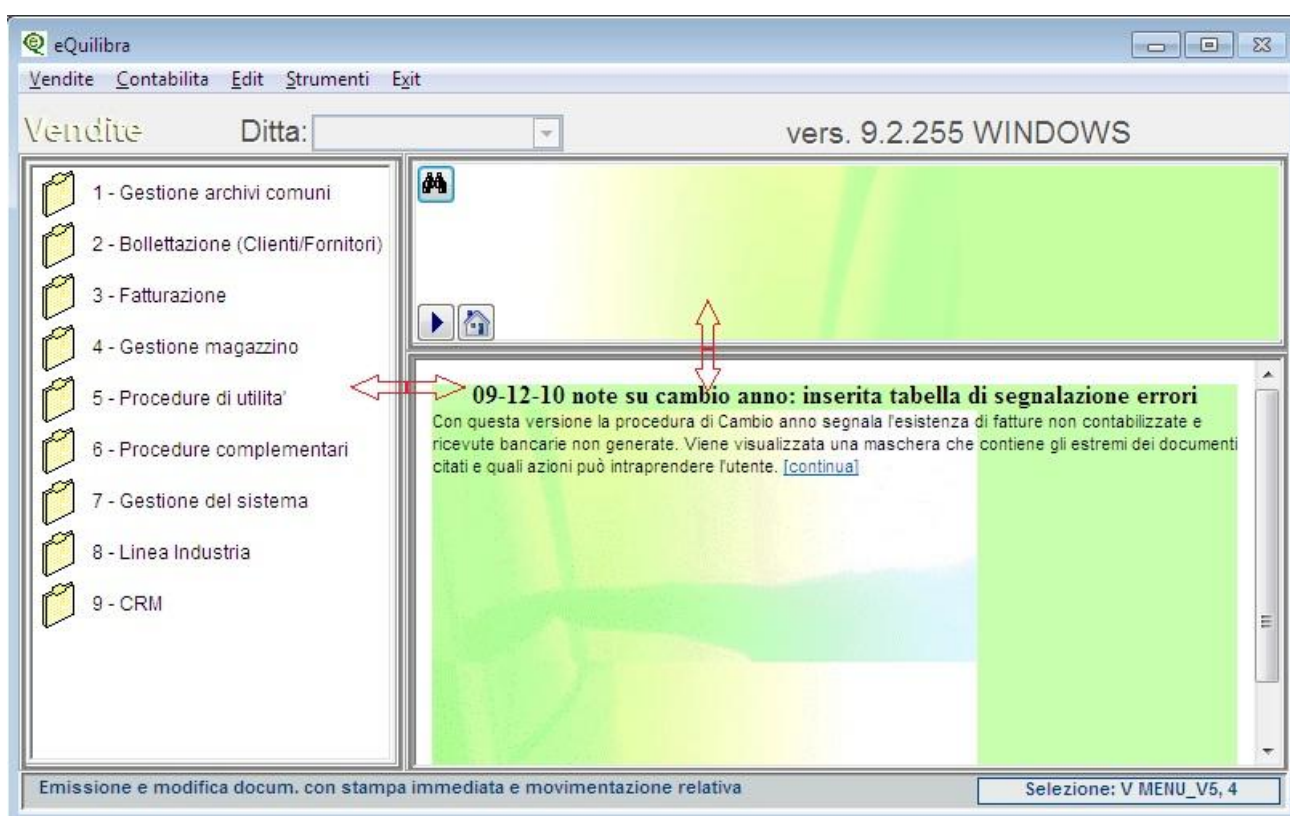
eQuilibra

Vendite Contabilita Edit Strumenti Exit

Vendite Ditta:

vers. 9.2.255 WINDOWS

1 - Gestione archivi comuni
2 - Bollettazione (Clienti/Fornitori)
3 - Fatturazione
4 - Gestione magazzino
5 - Procedure di utilita'
6 - Procedure complementari
7 - Gestione del sistema
8 - Linea Industria
9 - CRM

09-12-10 note su cambio anno: inserita tabella di segnalazione errori

Con questa versione la procedura di Cambio anno segnala l'esistenza di fatture non contabilizzate e ricevute bancarie non generate. Viene visualizzata una maschera che contiene gli estremi dei documenti citati e quali azioni può intraprendere l'utente. [continua]

Emissione e modifica docum. con stampa immediata e movimentazione relativa

Selezione: V MENU_V5, 4